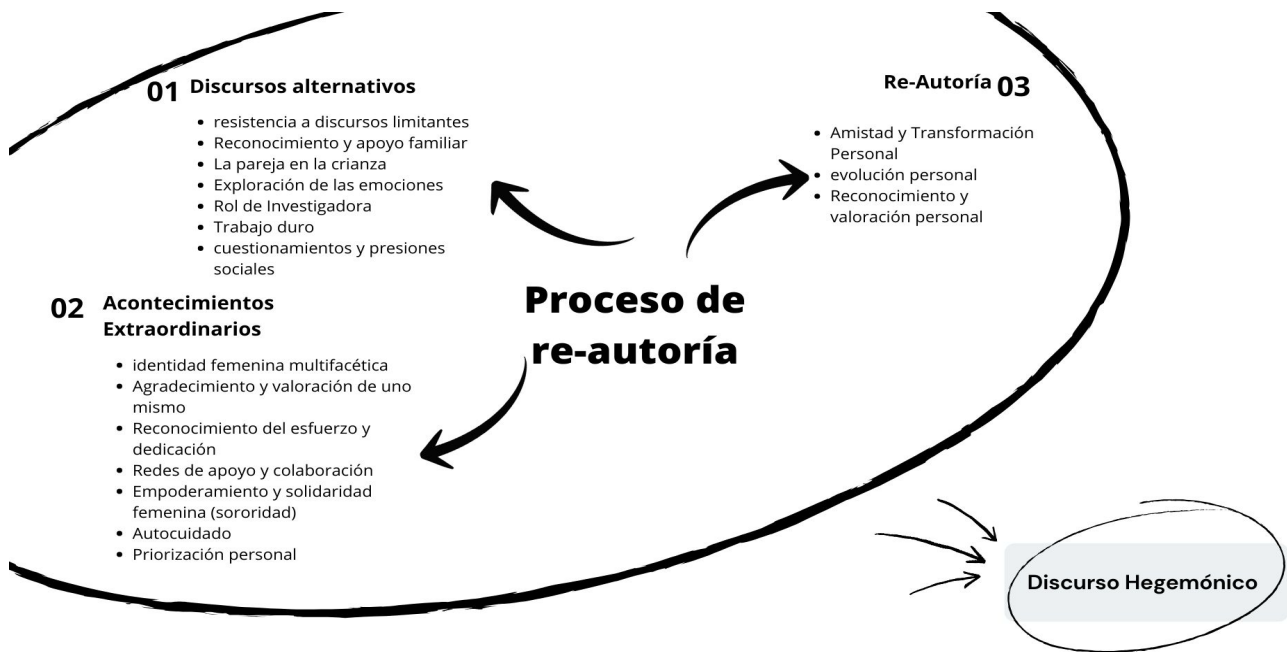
01 Discursos alternativos

- resistencia a discursos limitantes
- Reconocimiento y apoyo familiar
- La pareja en la crianza
- Exploración de las emociones
- Rol de Investigadora
- Trabajo duro
- cuestionamientos y presiones sociales

Re-Autoría 03

- Amistad y Transformación Personal
- evolución personal
- Reconocimiento y valoración personal

02 Acontecimientos Extraordinarios

- identidad femenina multifacética
- Agradecimiento y valoración de uno mismo
- Reconocimiento del esfuerzo y dedicación
- Redes de apoyo y colaboración
- Empoderamiento y solidaridad femenina (sororidad)
- Autocuidado
- Priorización personal

Proceso de re-autoría

Discurso Hegemónico